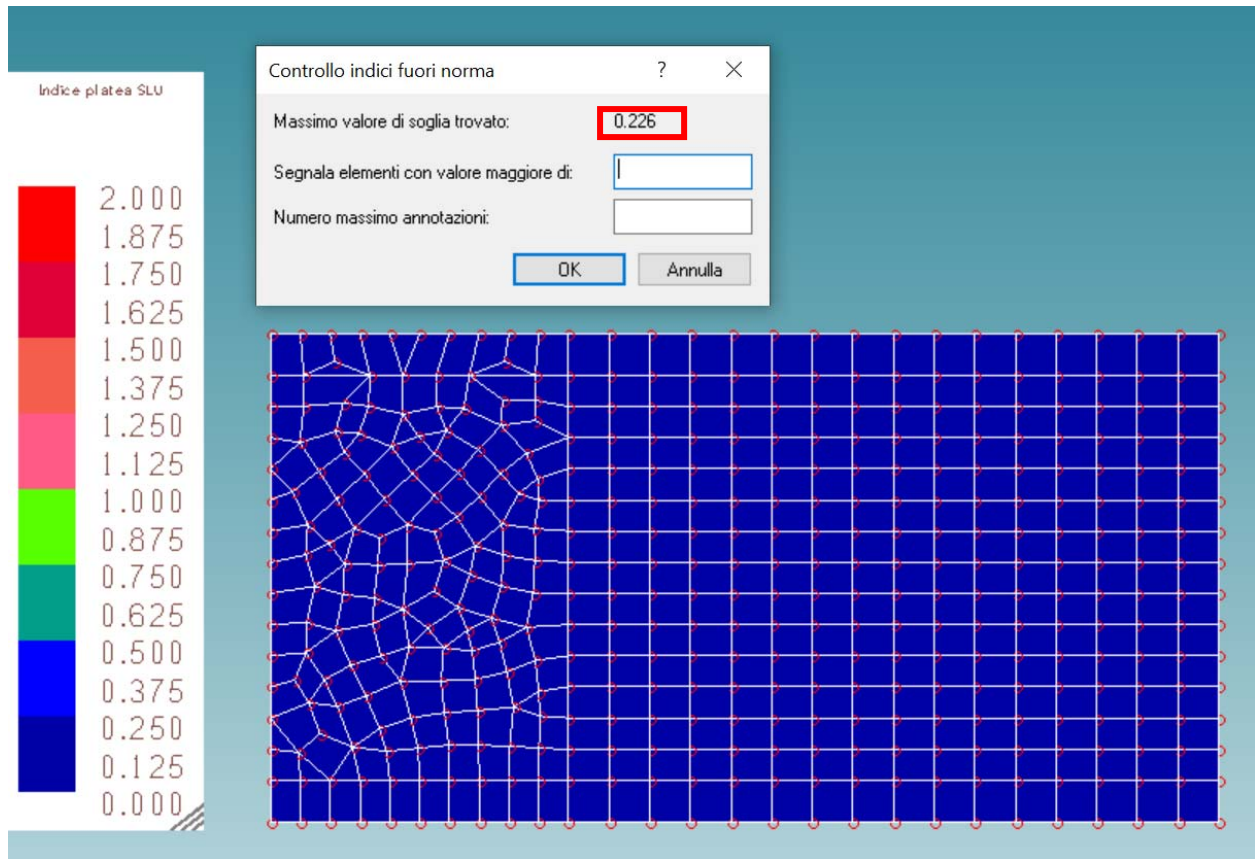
Indice platea SLU

2.000
1.875
1.750
1.625
1.500
1.375
1.250
1.125
1.000
0.875
0.750
0.625
0.500
0.375
0.250
0.125
0.000

Controllo indici fuori norma ? ×

Massimo valore di soglia trovato: 0.226

Segnala elementi con valore maggiore di:

Numero massimo annotazioni:

OK Annulla